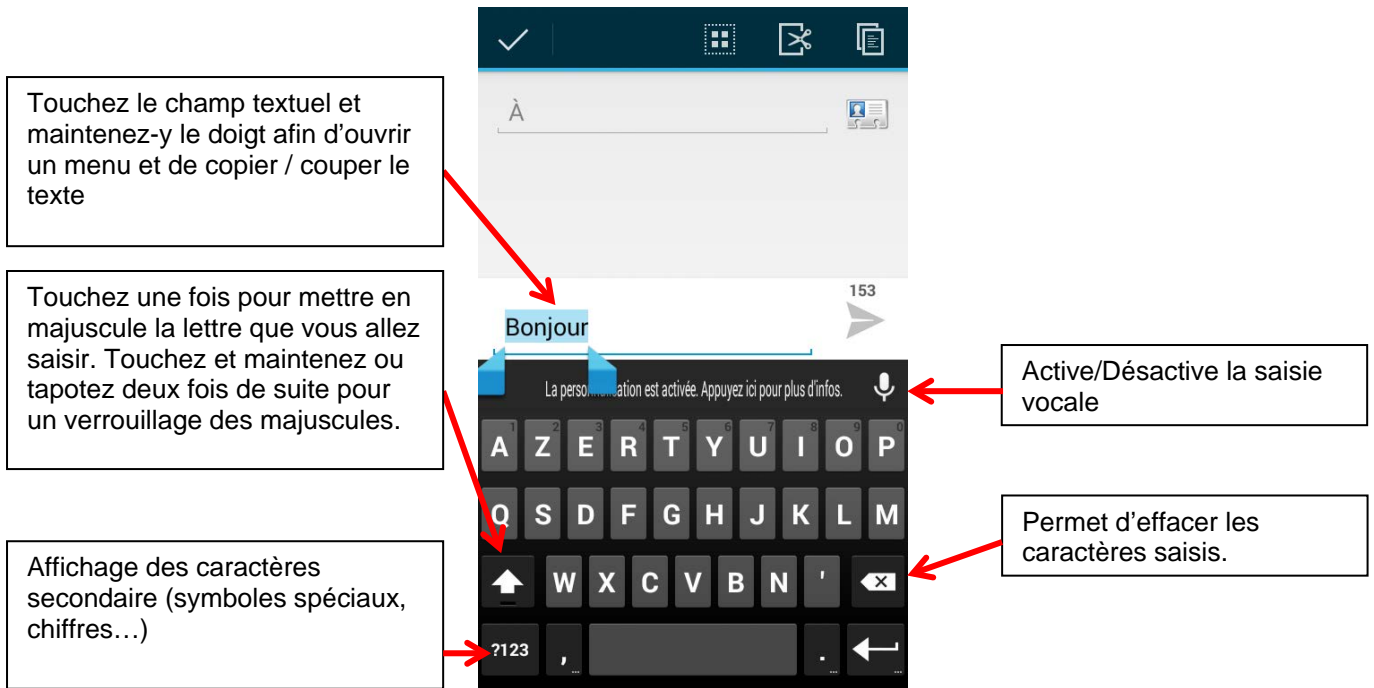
Touchez le champ textuel et maintenez-y le doigt afin d'ouvrir un menu et de copier / couper le texte

Touchez une fois pour mettre en majuscule la lettre que vous allez saisir. Touchez et maintenez ou tapotez deux fois de suite pour un verrouillage des majuscules.

Affichage des caractères secondaire (symboles spéciaux, chiffres…)

À

153

Bonjour

La personnalisation est activée. Appuyez ici pour plus d'infos.

1 2 3 4 5 6 7 8 9 0

A Z E R T Y U I O P

Q S D F G H J K L M

W X C V B N '

?123 , .

Active/Désactive la saisie vocale

Permet d'effacer les caractères saisis.